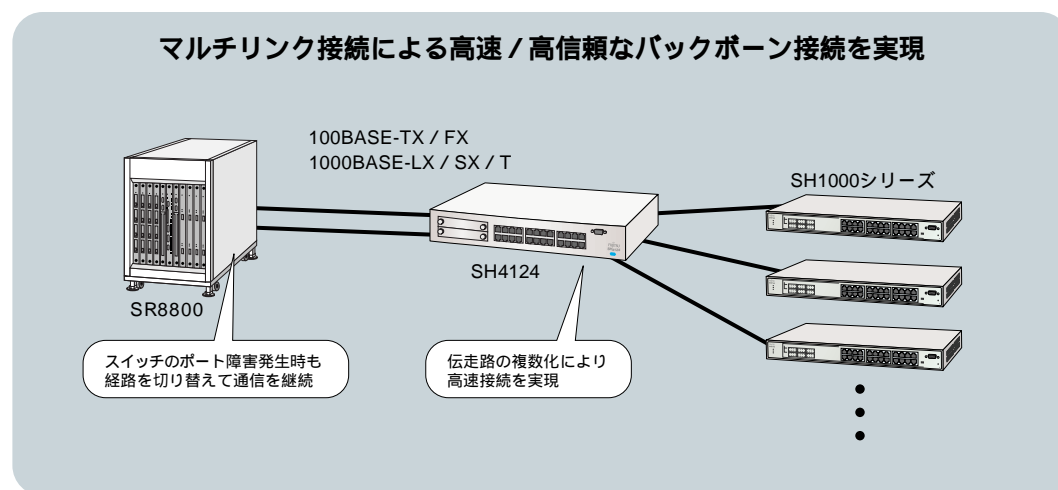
マルチリンク接続による高速 / 高信頼なバックボーン接続を実現

100BASE-TX / FX
1000BASE-LX / SX / T

SH1000シリーズ

SH4124

SR8800

スイッチのポート障害発生時も
経路を切り替えて通信を継続

伝走路の複数化により
高速接続を実現